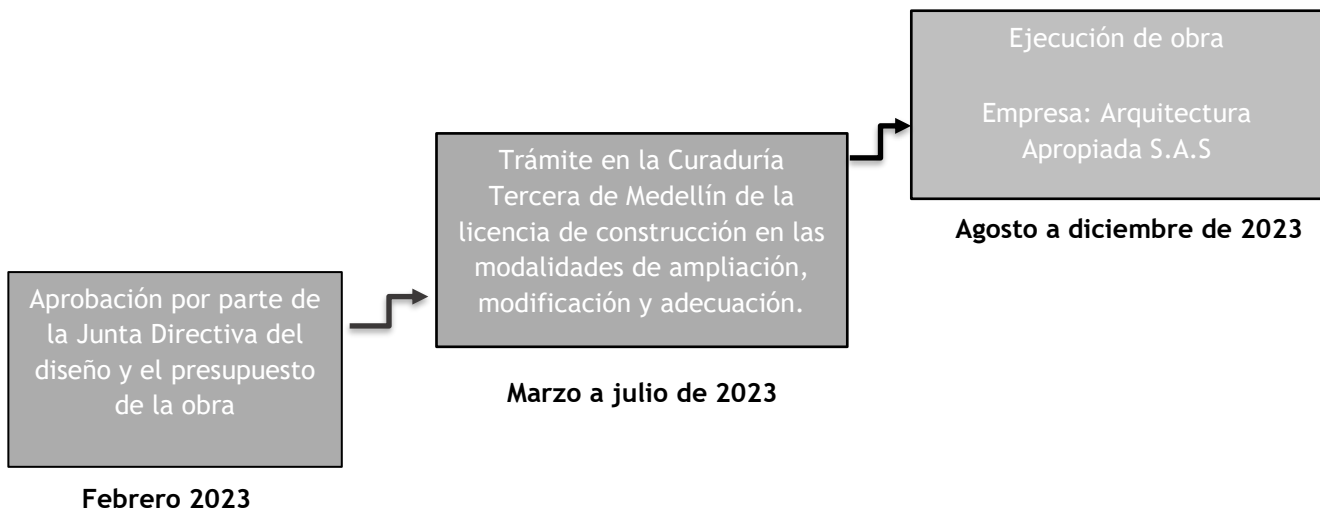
Aprobación por parte de la Junta Directiva del diseño y el presupuesto de la obra

Febrero 2023

Trámite en la Curaduría Tercera de Medellín de la licencia de construcción en las modalidades de ampliación, modificación y adecuación.

Marzo a julio de 2023

Ejecución de obra

Empresa: Arquitectura Apropiada S.A.S

Agosto a diciembre de 2023